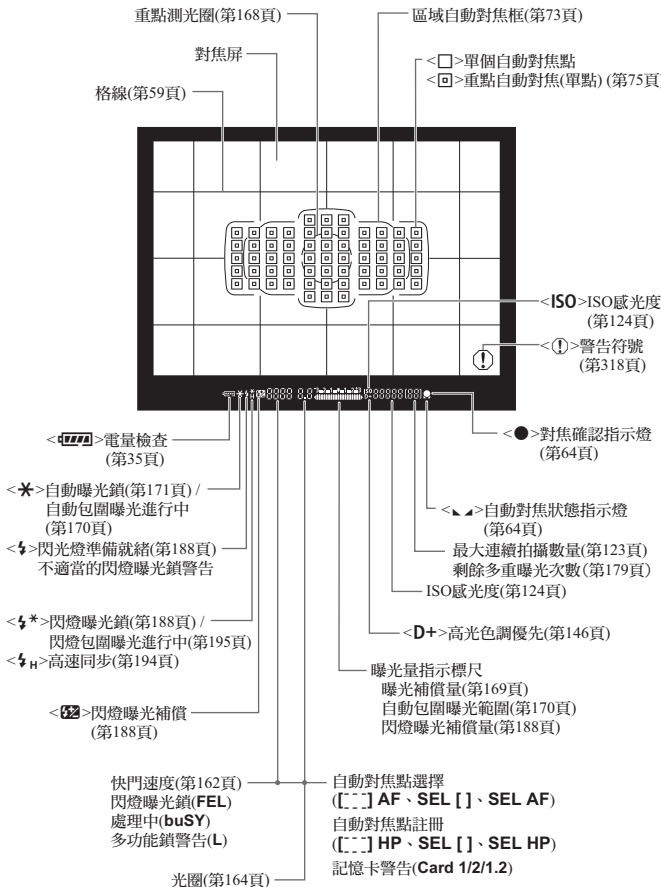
重點測光圈(第168頁)

區域自動對焦框(第73頁)

對焦屏

<□>單個自動對焦點
<▣>重點自動對焦(單點) (第75頁)

格線(第59頁)

<ISO>ISO感光度
(第124頁)

<!>警告符號
(第318頁)

<▮▮▮▮>電量檢查
(第35頁)

<●>對焦確認指示燈
(第64頁)

<✱>自動曝光鎖(第171頁) /
自動包圍曝光進行中
(第170頁)

<◢◣>自動對焦狀態指示燈
(第64頁)

<ϟ>閃光燈準備就緒(第188頁)
不適當的閃燈曝光鎖警告

最大連續拍攝數量(第123頁)
剩餘多重曝光次數(第179頁)

ISO感光度(第124頁)

<ϟ✱>閃燈曝光鎖(第188頁) /
閃燈包圍曝光進行中(第195頁)

<D+>高光色調優先(第146頁)

<ϟH>高速同步(第194頁)

曝光量指示標尺
曝光補償量(第169頁)
自動包圍曝光範圍(第170頁)
閃燈曝光補償量(第188頁)

<ϟ⁺⁄₋>閃燈曝光補償
(第188頁)

快門速度(第162頁)
閃燈曝光鎖(FEL)
處理中(buSY)
多功能鎖警告(L)

自動對焦點選擇
([ ] AF、SEL [ ]、SEL AF)
自動對焦點註冊
([ ] HP、SEL [ ]、SEL HP)
記憶卡警告(Card 1/2/1.2)

光圈(第164頁)